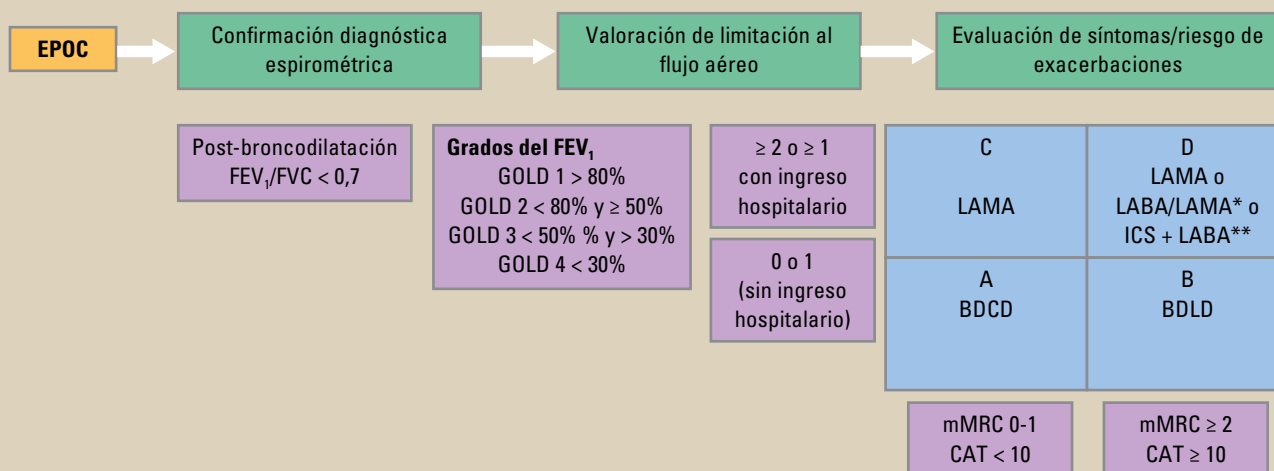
EPOC

Confirmación diagnóstica espirométrica

Valoración de limitación al flujo aéreo

Evaluación de síntomas/riesgo de exacerbaciones

Post-broncodilatación $FEV_1/FVC < 0,7$

**Grados del $FEV_1$**
GOLD 1 > 80%
GOLD 2 < 80% y ≥ 50%
GOLD 3 < 50% % y > 30%
GOLD 4 < 30%

≥ 2 o ≥ 1 con ingreso hospitalario

0 o 1 (sin ingreso hospitalario)

| C<br>LAMA | D<br>LAMA o LABA/LAMA* o ICS + LABA** |
|---|---|
| A<br>BDCD | B<br>BDLD |

mMRC 0-1
CAT < 10

mMRC ≥ 2
CAT ≥ 10